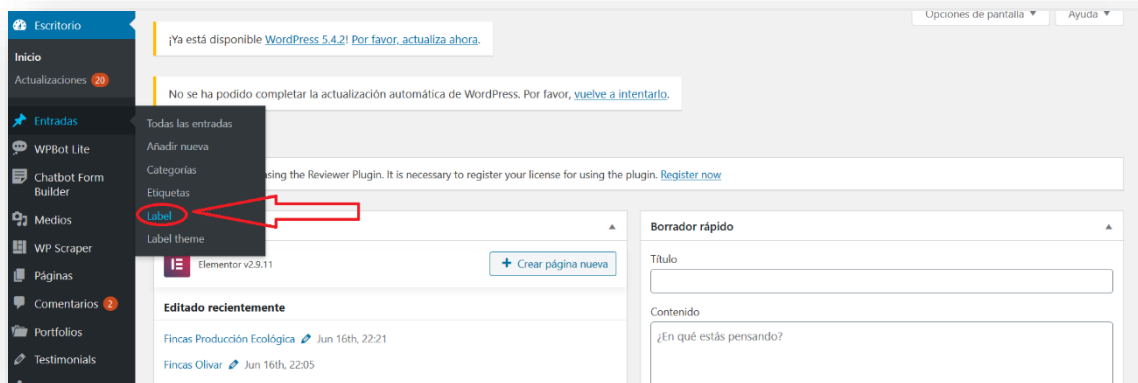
Escritorio

Inicio

Actualizaciones 20

Entradas

WPBot Lite

Chatbot Form Builder

Medios

WP Scraper

Páginas

Comentarios 2

Portfolios

Testimonials

Todas las entradas

Añadir nueva

Categorías

Etiquetas

Label

Label theme

Opciones de pantalla ▼

Ayuda ▼

¡Ya está disponible WordPress 5.4.2! Por favor, actualiza ahora.

No se ha podido completar la actualización automática de WordPress. Por favor, vuelve a intentarlo.

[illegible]sing the Reviewer Plugin. It is necessary to register your license for using the plugin. Register now

Elementor v2.9.11

Crear página nueva

Editado recientemente

Fincas Producción Ecológica Jun 16th, 22:21

Fincas Olivar Jun 16th, 22:05

Borrador rápido

Título

Contenido

¿En qué estás pensando?